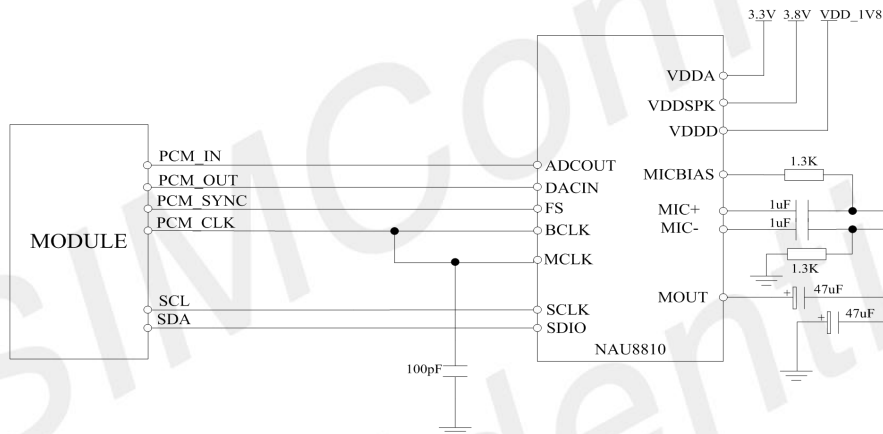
3.3V 3.8V VDD_1V8

VDDA
VDDSPK
VDDD

MODULE

PCM_IN
PCM_OUT
PCM_SYNC
PCM_CLK

ADCOUT
DACIN
FS
BCLK
MCLK

MICBIAS
1.3K
MIC+
MIC-
1uF
1uF
1.3K

SCL
SDA

SCLK
SDIO

MOUT
+
47uF
+
47uF

NAU8810

100pF

SIMCom
Confidential